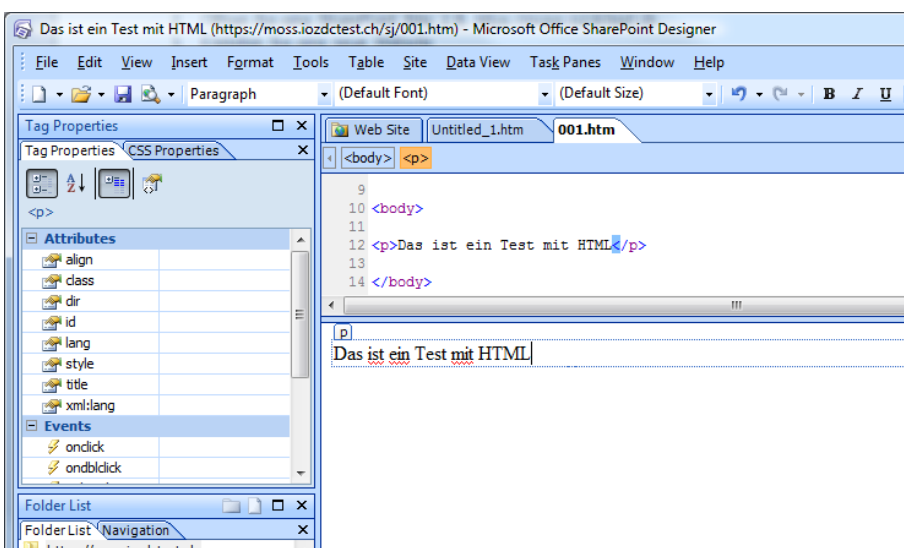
Das ist ein Test mit HTML (https://moss.iozdctest.ch/sj/001.htm) - Microsoft Office SharePoint Designer

File Edit View Insert Format Tools Table Site Data View Task Panes Window Help

Paragraph (Default Font) (Default Size) B I U

Tag Properties
Tag Properties CSS Properties
<p>

| Attributes | |
|---|---|
| align | |
| class | |
| dir | |
| id | |
| lang | |
| style | |
| title | |
| xml:lang | |
| Events | |
| onclick | |
| ondblclick | |

Folder List
Folder List Navigation

Web Site Untitled_1.htm 001.htm
<body> <p>

9
10 <body>
11
12 <p>Das ist ein Test mit HTML</p>
13
14 </body>

p
Das ist ein Test mit HTML